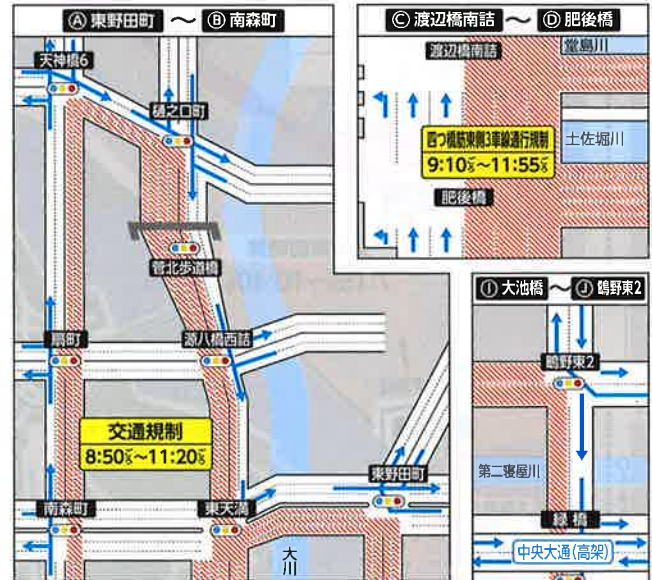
Ⓐ 東野田町 〜 Ⓑ 南森町

天神橋6

樋之口町

菅北歩道橋

扇町

源八橋西詰

交通規制
8:50頃〜11:20頃

東野田町

南森町

東天満

大川

Ⓒ 渡辺橋南詰 〜 Ⓓ 肥後橋

渡辺橋南詰

堂島川

四つ橋筋東側3車線通行規制
9:10頃〜11:55頃

土佐堀川

肥後橋

Ⓘ 大池橋 〜 Ⓙ 鶴野東2

鶴野東2

第二寝屋川

緑橋

中央大通(高架)